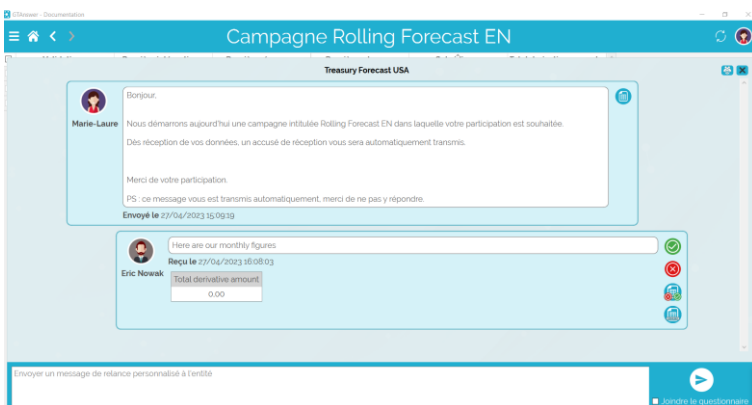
CTAviewer - Documentation

Campagne Rolling Forecast EN

Treasury Forecast USA

Marie-Laure

Bonjour,

Nous démarrons aujourd'hui une campagne intitulée Rolling Forecast EN dans laquelle votre participation est souhaitée.

Dès réception de vos données, un accusé de réception vous sera automatiquement transmis.

Merci de votre participation.

PS : ce message vous est transmis automatiquement, merci de ne pas y répondre.

Envoyé le 27/04/2023 15:09:19

Eric Nowak

Here are our monthly figures

Reçu le 27/04/2023 16:08:03

| Total derivative amount |
|---|
| 0.00 |

Envoyer un message de relance personnalisé à l'entité

Joindre le questionnaire